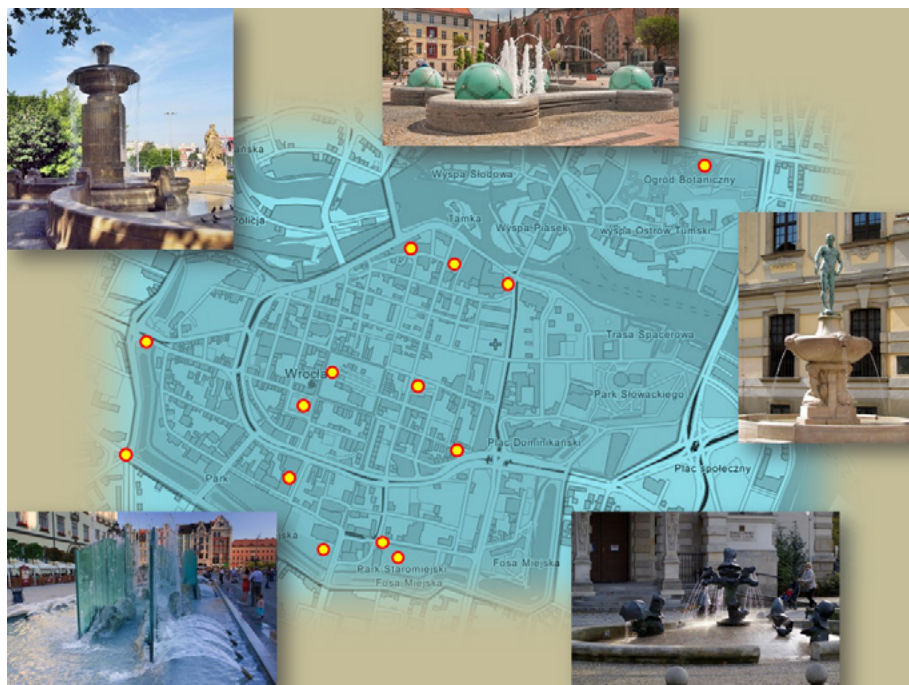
ańska

olicja

Wyspa Słodowa

Ogród Botaniczny

Tamka

Wyspa Piasek

wyspa Ostrów Tumski

Trasa Spacerowa

Wrocł

Park Słowackiego

Plac Dominikański

Plac Społeczny

Park

ska

Park Staromiejski

Fosa Miejska

Fosa Miejska